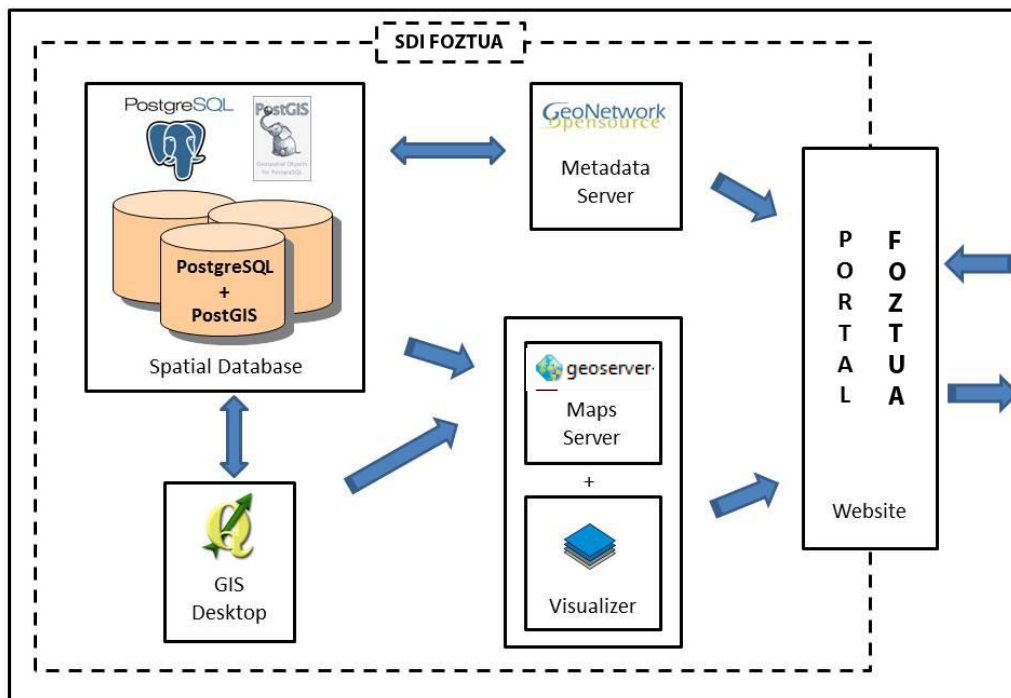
SDI FOZTUA

PostgreSQL

PostGIS

Geospatial Objects for PostgreSQL

PostgreSQL
+
PostGIS

Spatial Database

GeoNetwork opensource

Metadata Server

geoserver

Maps Server

+

Visualizer

GIS Desktop

P
O
R
T
A
L

F
O
Z
T
U
A

Website